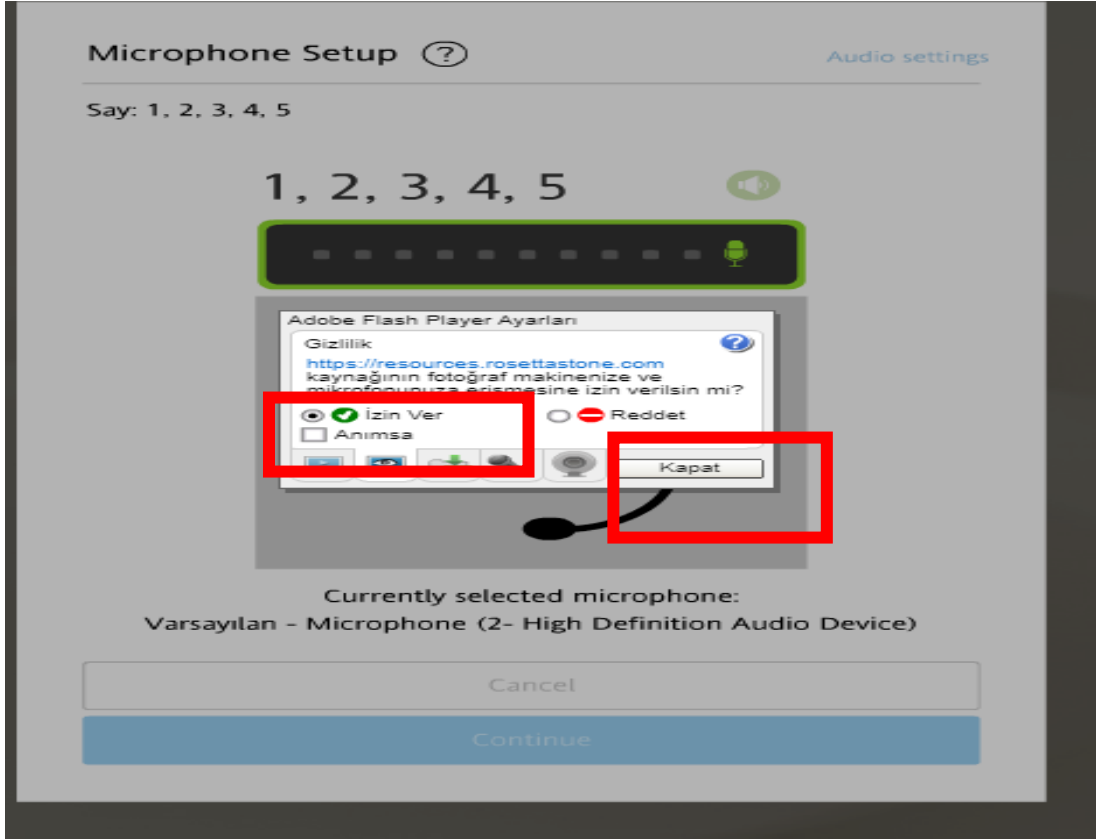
Microphone Setup ?

Audio settings

Say: 1, 2, 3, 4, 5

1, 2, 3, 4, 5

Adobe Flash Player Ayarları

Gizlilik

https://resources.rosettastone.com kaynağının fotoğraf makinenize ve mikrofonunuza erişmesine izin verilsin mi?

İzin Ver

Reddet

Anımsa

Kapat

Currently selected microphone:

Varsayılan - Microphone (2- High Definition Audio Device)

Cancel

Continue